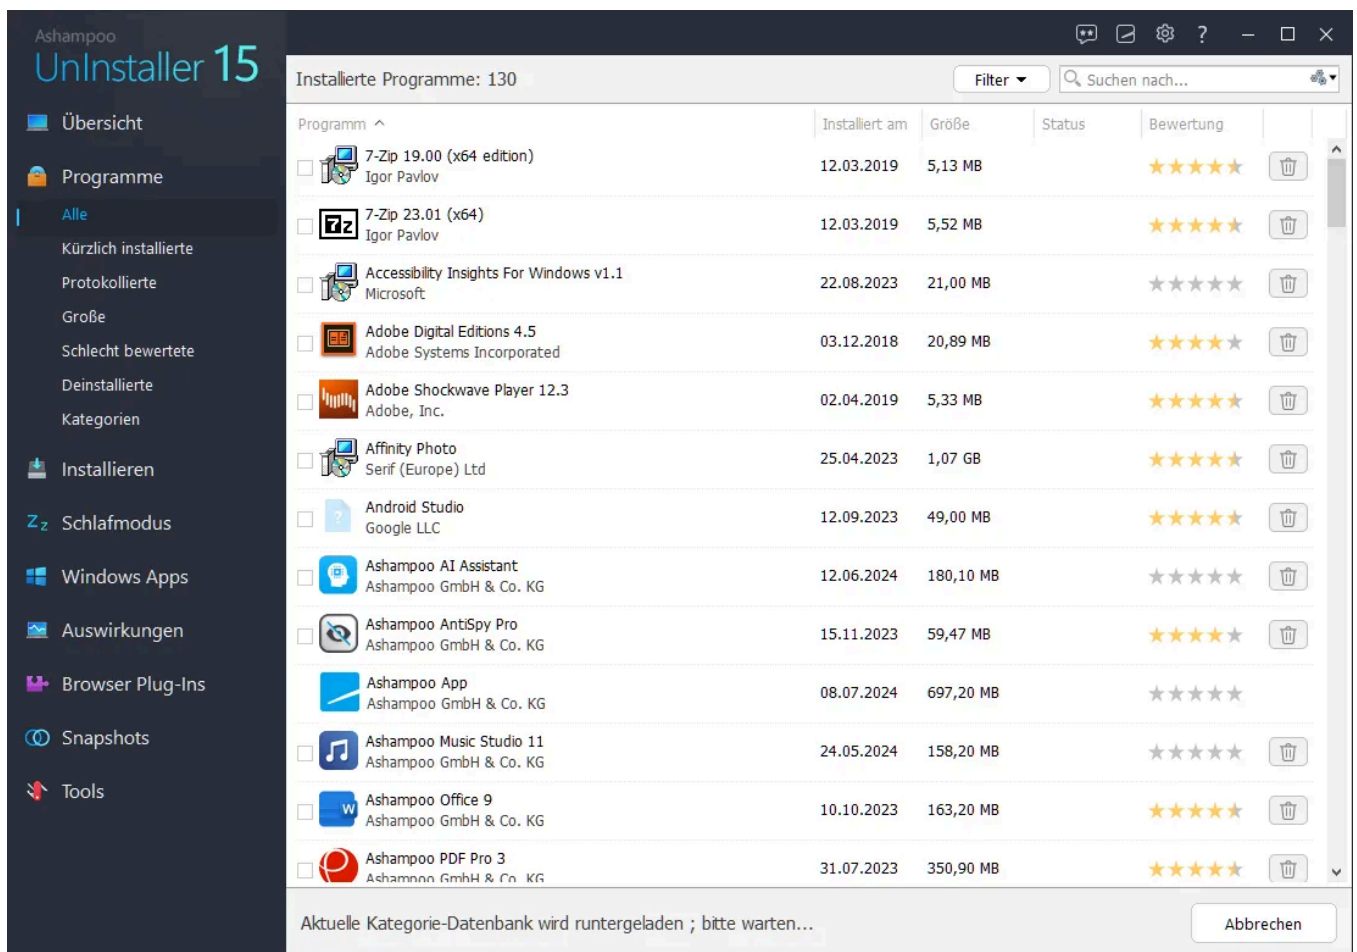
Ashampoo
UnInstaller 15

Übersicht
Programme
Alle
Kürzlich installierte
Protokollierte
Große
Schlecht bewertete
Deinstallierte
Kategorien
Installieren
Schlafmodus
Windows Apps
Auswirkungen
Browser Plug-Ins
Snapshots
Tools

Installierte Programme: 130
Filter
Suchen nach...

| Programm | Installiert am | Größe | Status | Bewertung |
|---|---|---|---|---|
| 7-Zip 19.00 (x64 edition) Igor Pavlov | 12.03.2019 | 5,13 MB | | |
| 7-Zip 23.01 (x64) Igor Pavlov | 12.03.2019 | 5,52 MB | | |
| Accessibility Insights For Windows v1.1 Microsoft | 22.08.2023 | 21,00 MB | | |
| Adobe Digital Editions 4.5 Adobe Systems Incorporated | 03.12.2018 | 20,89 MB | | |
| Adobe Shockwave Player 12.3 Adobe, Inc. | 02.04.2019 | 5,33 MB | | |
| Affinity Photo Serif (Europe) Ltd | 25.04.2023 | 1,07 GB | | |
| Android Studio Google LLC | 12.09.2023 | 49,00 MB | | |
| Ashampoo AI Assistant Ashampoo GmbH & Co. KG | 12.06.2024 | 180,10 MB | | |
| Ashampoo AntiSpy Pro Ashampoo GmbH & Co. KG | 15.11.2023 | 59,47 MB | | |
| Ashampoo App Ashampoo GmbH & Co. KG | 08.07.2024 | 697,20 MB | | |
| Ashampoo Music Studio 11 Ashampoo GmbH & Co. KG | 24.05.2024 | 158,20 MB | | |
| Ashampoo Office 9 Ashampoo GmbH & Co. KG | 10.10.2023 | 163,20 MB | | |
| Ashampoo PDF Pro 3 Ashampoo GmbH & Co. KG | 31.07.2023 | 350,90 MB | | |

Aktuelle Kategorie-Datenbank wird runtergeladen ; bitte warten...
Abbrechen